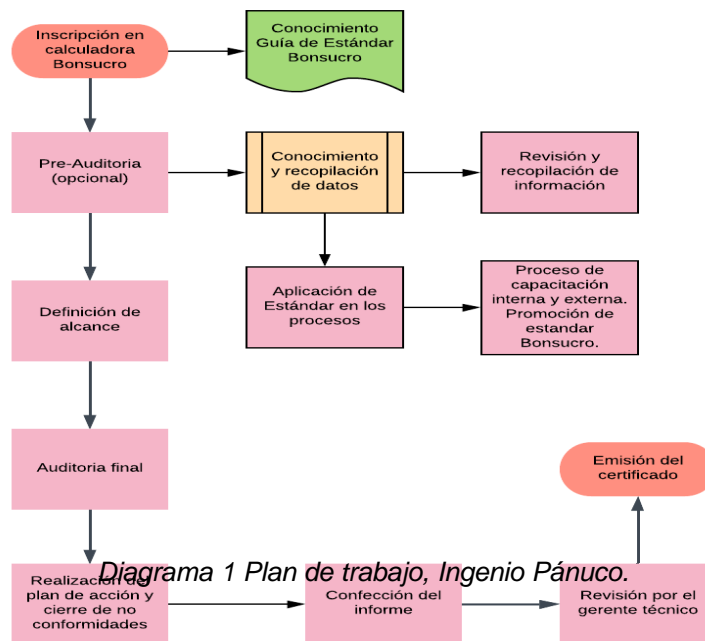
Inscripción en calculadora Bonsucro

Conocimiento Guía de Estándar Bonsucro

Pre-Auditoria (opcional)

Conocimiento y recopilación de datos

Revisión y recopilación de información

Definición de alcance

Aplicación de Estándar en los procesos

Proceso de capacitación interna y externa. Promoción de estandar Bonsucro.

Auditoria final

Emisión del certificado

Diagrama 1 Plan de trabajo, Ingenio Pánuco.

Realización del plan de acción y cierre de no conformidades

Confección del informe

Revisión por el gerente técnico